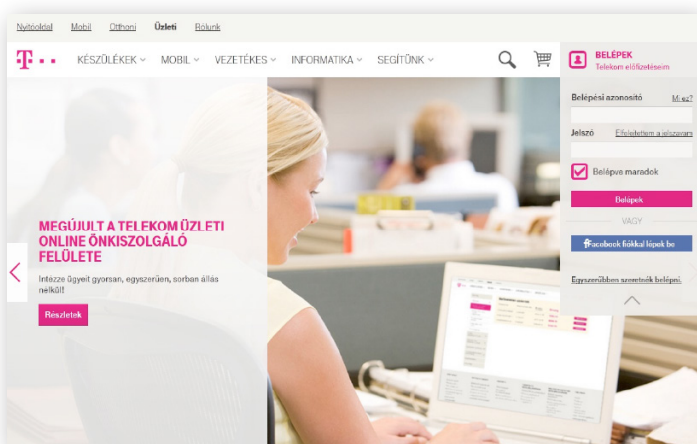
Nyitóoldal Mobil Otthoni Üzleti Rólunk

KÉSZÜLÉKEK MOBIL VEZETÉKES INFORMATIKA SEGÍTÜNK

BELÉPEK
Telekom előfizetéseim

Belépési azonosító Mi ez?

Jelszó Elfelejtettem a jelszavam

Belépve maradok

Belépek

VAGY

Facebook fiókkal lépek be

Egyszerűbben szeretnék belépni.

MEGÚJULT A TELEKOM ÜZLETI ONLINE ÖNKISZOLGÁLÓ FELÜLETE

Intézze ügyeit gyorsan, egyszerűen, sorban állás nélkül!

Részletek